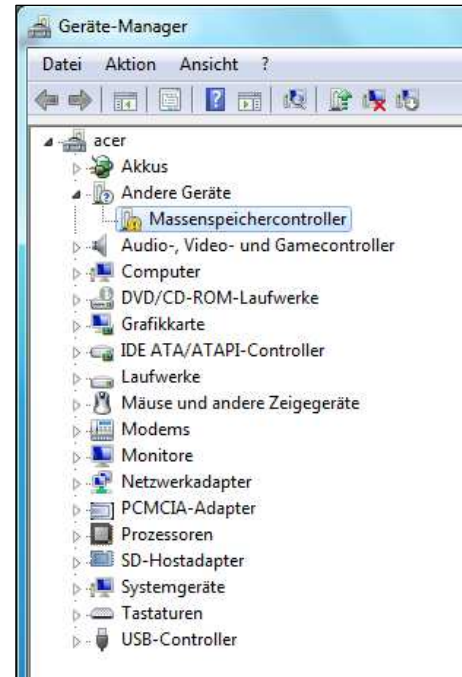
Geräte-Manager

Datei Aktion Ansicht ?

acer
Akkus
Andere Geräte
Massenspeichercontroller
Audio-, Video- und Gamecontroller
Computer
DVD/CD-ROM-Laufwerke
Grafikkarte
IDE ATA/ATAPI-Controller
Laufwerke
Mäuse und andere Zeigegeräte
Modems
Monitore
Netzwerkadapter
PCMCIA-Adapter
Prozessoren
SD-Hostadapter
Systemgeräte
Tastaturen
USB-Controller